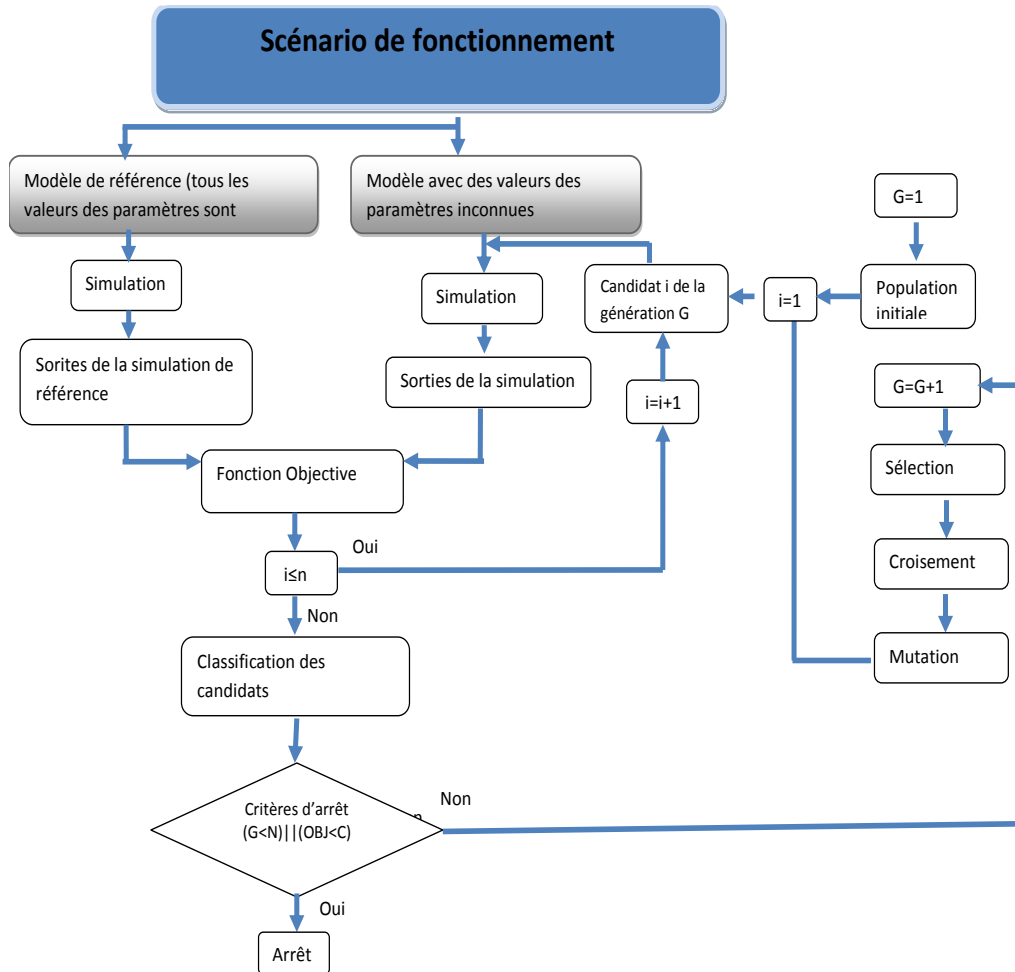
Scénario de fonctionnement

Modèle de référence (tous les valeurs des paramètres sont

Modèle avec des valeurs des paramètres inconnues

G=1

Simulation

Simulation

Candidat i de la génération G

i=1

Population initiale

Sorites de la simulation de référence

Sorties de la simulation

G=G+1

i=i+1

Sélection

Fonction Objective

Oui

i≤n

Croisement

Non

Classification des candidats

Mutation

Critères d'arrêt (G<N)||(OBJ<C)

Non

Oui

Arrêt